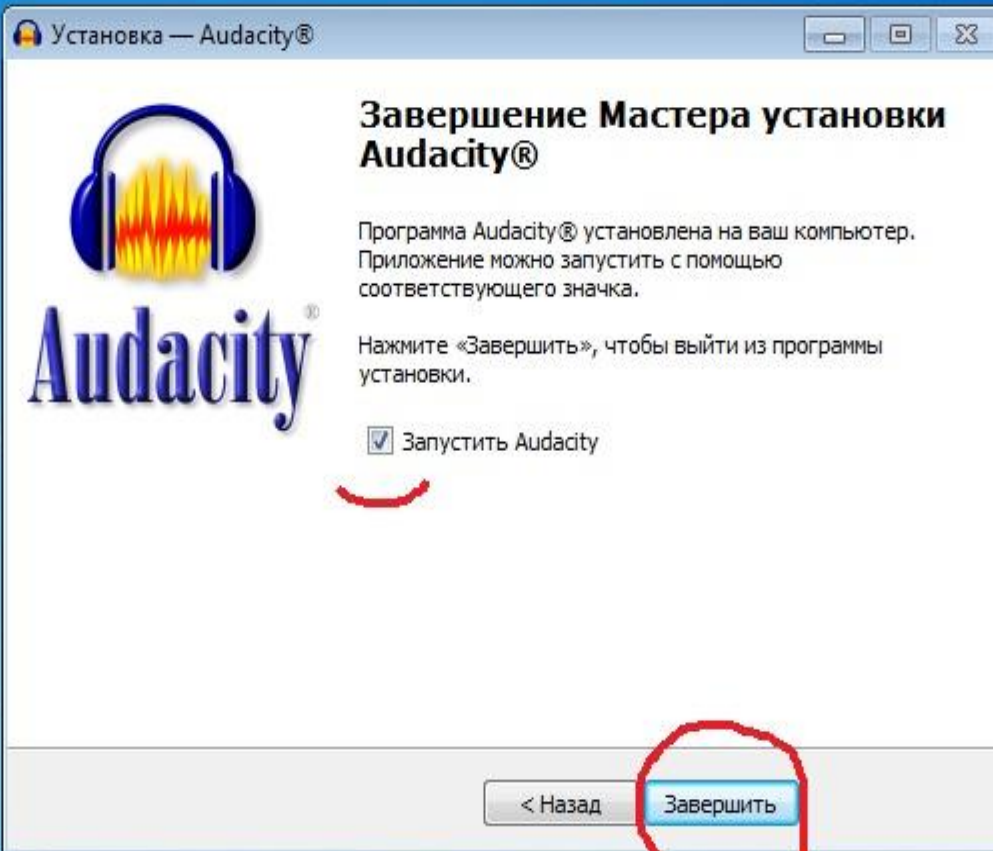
Установка — Audacity®

Audacity®

Завершение Мастера установки Audacity®

Программа Audacity® установлена на ваш компьютер. Приложение можно запустить с помощью соответствующего значка.

Нажмите «Завершить», чтобы выйти из программы установки.

Запустить Audacity

< Назад

Завершить